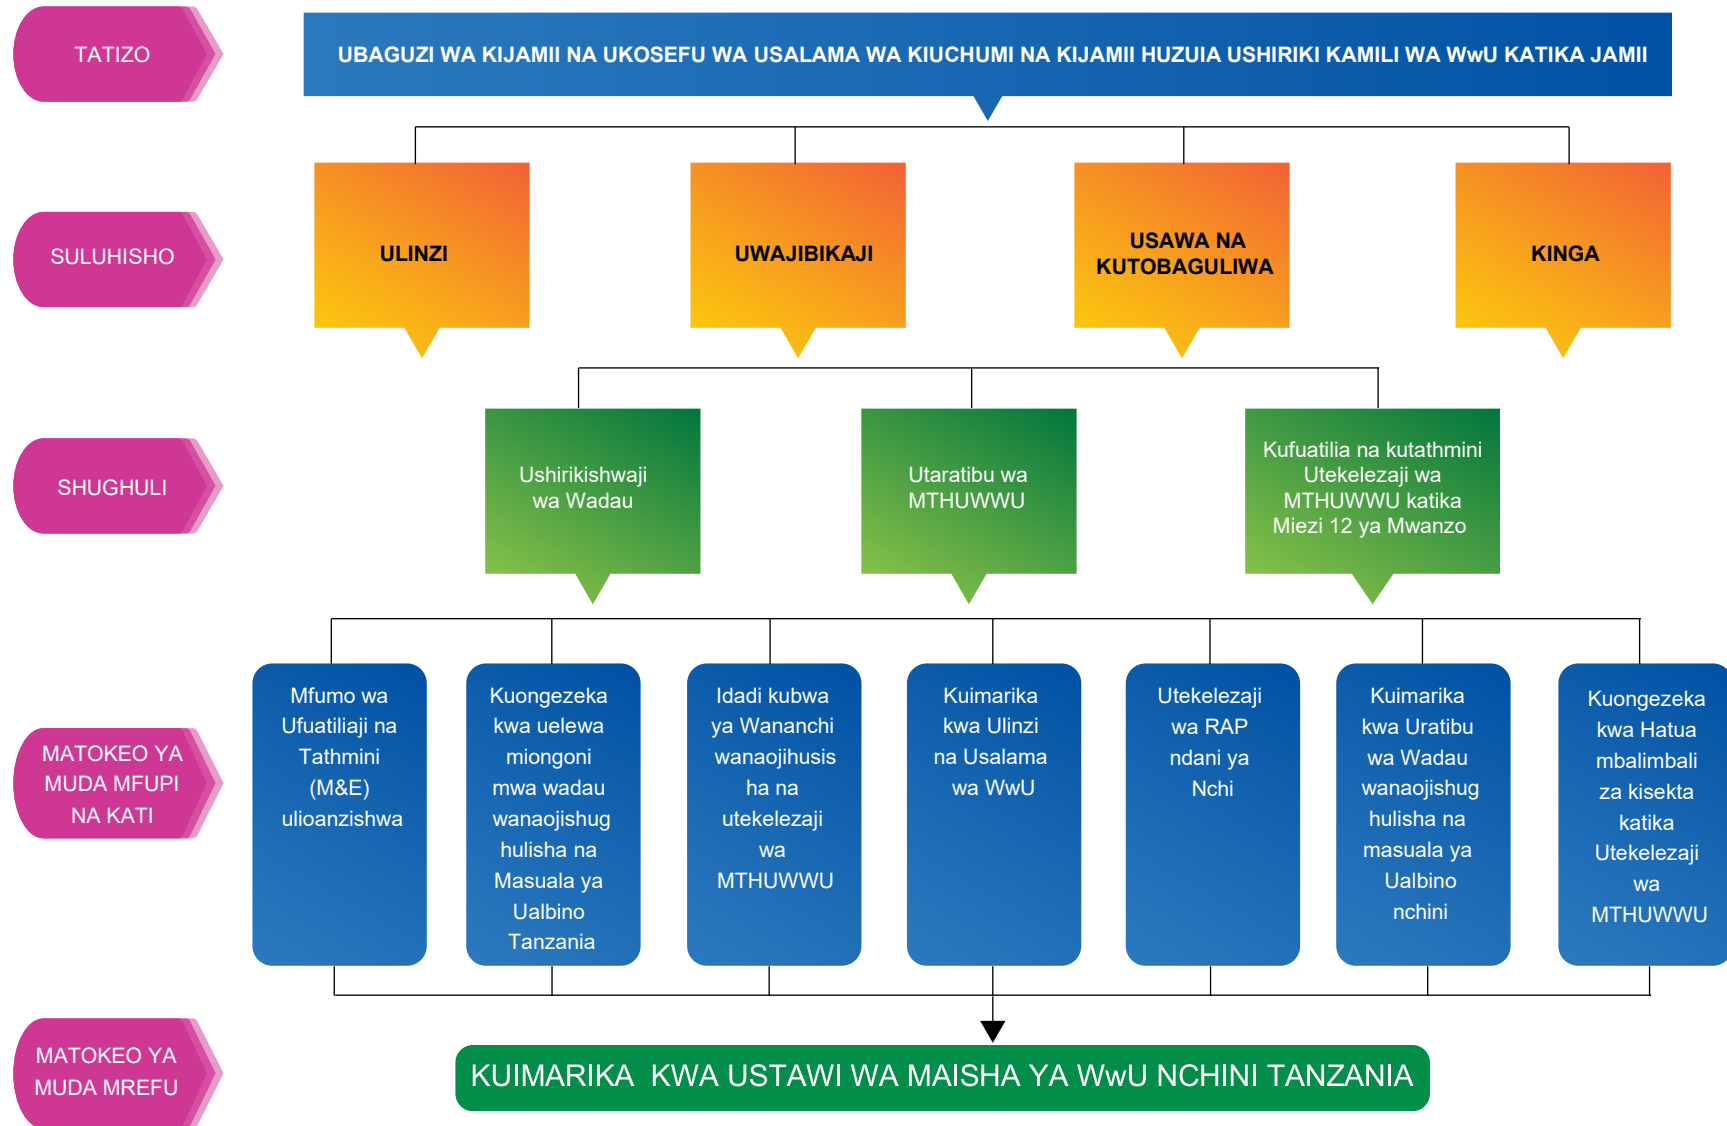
TATIZO

UBAGUZI WA KIJAMII NA UKOSEFU WA USALAMA WA KIUCHUMI NA KIJAMII HUZUIA USHIRIKI KAMILI WA WwU KATIKA JAMII

SULUHISHO

ULINZI

UWAJIBIKAJI

USAWA NA KUTOBAGULIWA

KINGA

SHUGHULI

Ushirikishwaji wa Wadau

Utaratibu wa MTHUWWU

Kufuatilia na kutathmini Utekelezaji wa MTHUWWU katika Miezi 12 ya Mwanzo

MATOKEO YA MUDA MFUPI NA KATI

Mfumo wa Ufuatiliaji na Tathmini (M&E) ulioanzishwa

Kuongezeka kwa uelewa miongoni mwa wadau wanaojishughulisha na Masuala ya Ualbino Tanzania

Idadi kubwa ya Wananchi wanaojihusisha na utekelezaji wa MTHUWWU

Kuimarika kwa Ulinzi na Usalama wa WwU

Utekelezaji wa RAP ndani ya Nchi

Kuimarika kwa Uratibu wa Wadau wanaojishughulisha na masuala ya Ualbino nchini

Kuongezeka kwa Hatua mbalimbali za kisekta katika Utekelezaji wa MTHUWWU

MATOKEO YA MUDA MREFU

KUIMARIKA KWA USTAWI WA MAISHA YA WwU NCHINI TANZANIA